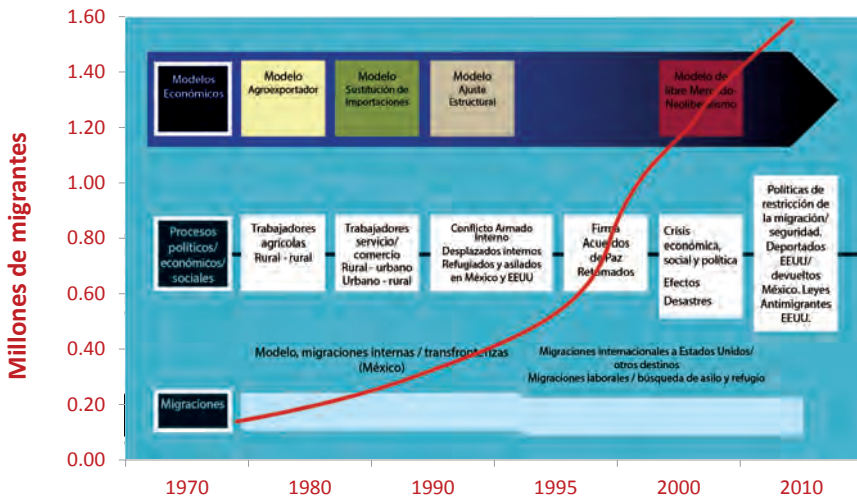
Millones de migrantes

1.60
1.40
1.20
1.00
0.80
0.60
0.40
0.20
0.00

Modelos Económicos

Modelo Agroexportador

Modelo Sustitución de Importaciones

Modelo Ajuste Estructural

Modelo de libre Mercado Neoliberalismo

Procesos políticos/ económicos/ sociales

Trabajadores agrícolas Rural - rural

Trabajadores servicio/ comercio Rural - urbano Urbano - rural

Conflicto Armado Interno Desplazados internos Refugiados y asilados en México y EEUU

Firma Acuerdos de Paz Retornados

Crisis económica, social y política Efectos Desastres

Políticas de restricción de la migración/ seguridad. Deportados EEUU/ devueltos México. Leyes Antimigrantes EEUU.

Modelo, migraciones internas / transfronterizas (México)

Migraciones internacionales a Estados Unidos/ otros destinos Migraciones laborales / búsqueda de asilo y refugio

Migraciones

1970
1980
1990
1995
2000
2010